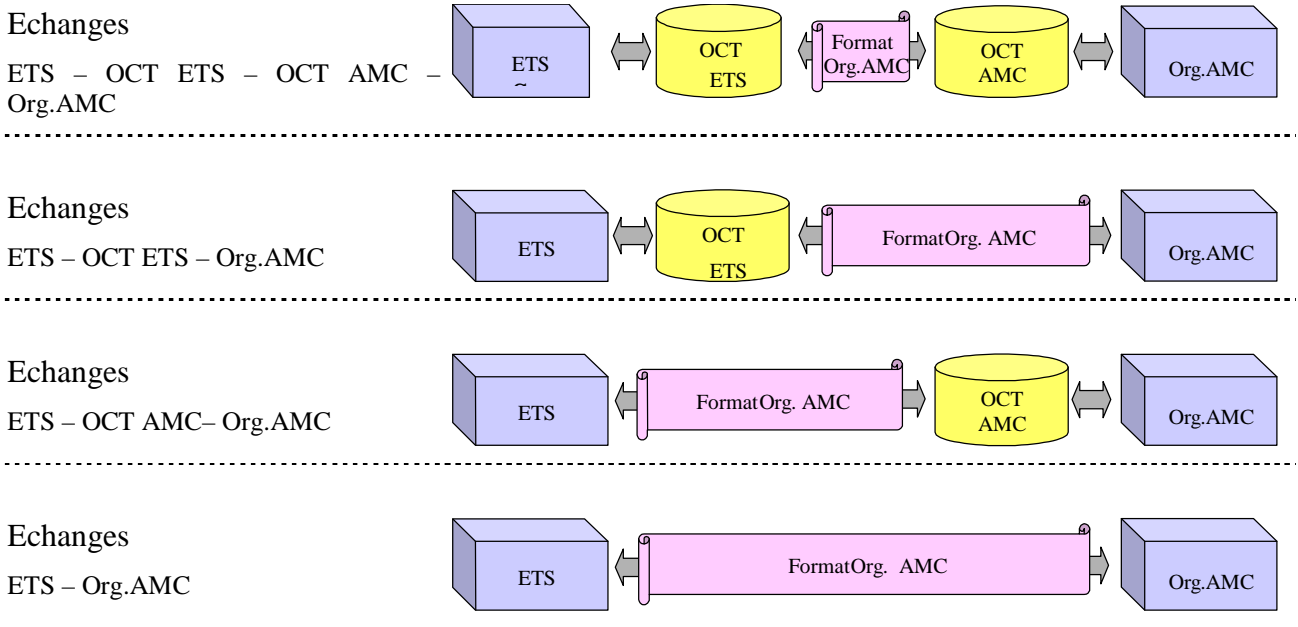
Echanges

ETS – OCT ETS – OCT AMC – Org.AMC

ETS
~

OCT
ETS

Format
Org.AMC

OCT
AMC

Org.AMC

Echanges

ETS – OCT ETS – Org.AMC

ETS

OCT
ETS

FormatOrg. AMC

Org.AMC

Echanges

ETS – OCT AMC– Org.AMC

ETS

FormatOrg. AMC

OCT
AMC

Org.AMC

Echanges

ETS – Org.AMC

ETS

FormatOrg. AMC

Org.AMC